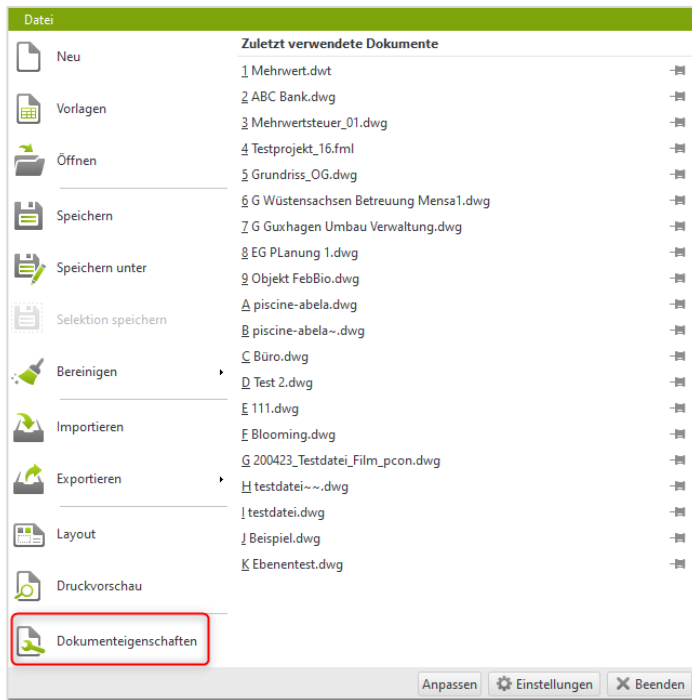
Datei

Neu

Vorlagen

Öffnen

Speichern

Speichern unter

Selektion speichern

Bereinigen

Importieren

Exportieren

Layout

Druckvorschau

Dokumenteigenschaften

Zuletzt verwendete Dokumente

1 Mehrwert.dwt
2 ABC Bank.dwg
3 Mehrwertsteuer_01.dwg
4 Testprojekt_16.fml
5 Grundriss_OG.dwg
6 G Wüstensachsen Betreuung Mensa1.dwg
7 G Guxhagen Umbau Verwaltung.dwg
8 EG PLanung 1.dwg
9 Objekt FebBio.dwg
A piscine-abela.dwg
B piscine-abela~.dwg
C Büro.dwg
D Test 2.dwg
E 111.dwg
F Blooming.dwg
G 200423_Testdatei_Film_pcon.dwg
H testdatei~~.dwg
I testdatei.dwg
J Beispiel.dwg
K Ebenentest.dwg

Anpassen Einstellungen Beenden